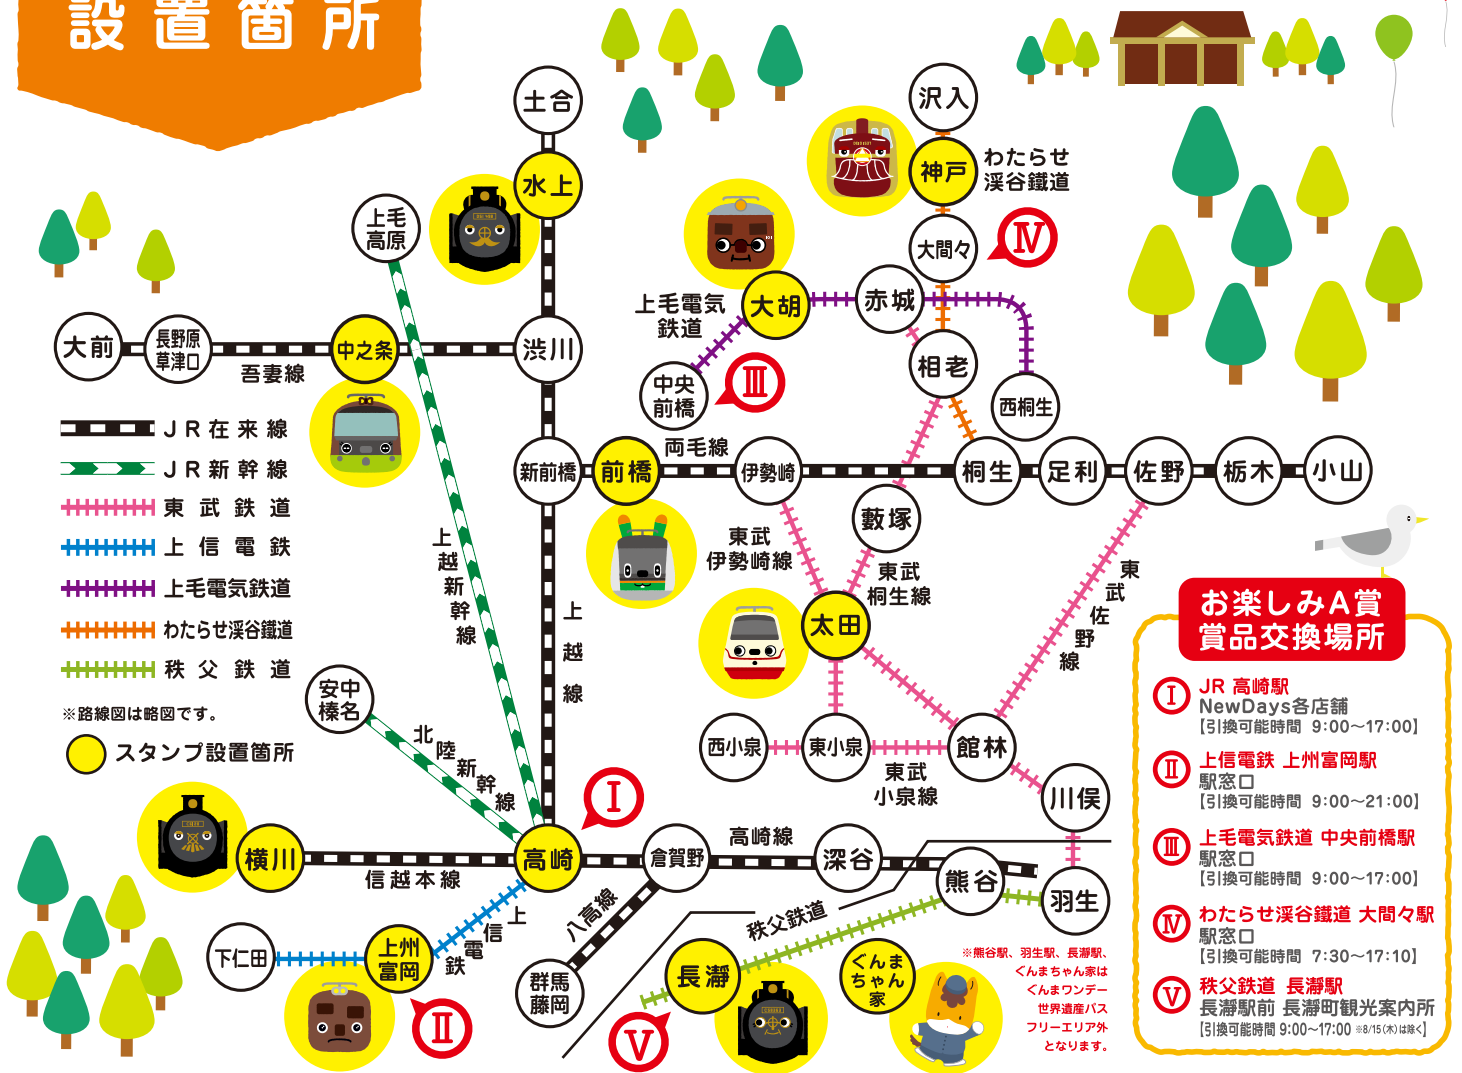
設置箇所

土合
水上
上毛高原
沢入
神戸
わたらせ渓谷鐵道
大間々
Ⅳ
上毛電気鉄道
大胡
赤城
中央前橋
Ⅲ
相老
西桐生
大前
長野原草津口
中之条
吾妻線
渋川
新前橋
前橋
両毛線
伊勢崎
桐生
足利
佐野
栃木
小山
藪塚
東武伊勢崎線
東武桐生線
太田
東武佐野線
上越新幹線
上越線
ＪＲ在来線
ＪＲ新幹線
東武鉄道
上信電鉄
上毛電気鉄道
わたらせ渓谷鐵道
秩父鉄道
※路線図は略図です。
スタンプ設置箇所
安中榛名
北陸新幹線
西小泉
東小泉
館林
東武小泉線
川俣
Ⅰ
横川
信越本線
高崎
倉賀野
高崎線
深谷
熊谷
羽生
下仁田
上州富岡
上信電鉄
Ⅱ
八高線
群馬藤岡
秩父鉄道
長瀞
Ⅴ
ぐんまちゃん家
※熊谷駅、羽生駅、長瀞駅、ぐんまちゃん家はぐんまワンデー世界遺産パスフリーエリア外となります。

お楽しみA賞
賞品交換場所
Ⅰ JR 高崎駅 NewDays各店舗 【引換可能時間 9:00～17:00】
Ⅱ 上信電鉄 上州富岡駅 駅窓口 【引換可能時間 9:00～21:00】
Ⅲ 上毛電気鉄道 中央前橋駅 駅窓口 【引換可能時間 9:00～17:00】
Ⅳ わたらせ渓谷鐵道 大間々駅 駅窓口 【引換可能時間 7:30～17:10】
Ⅴ 秩父鉄道 長瀞駅 長瀞駅前 長瀞町観光案内所 【引換可能時間 9:00～17:00 ※8/15(木)は除く】